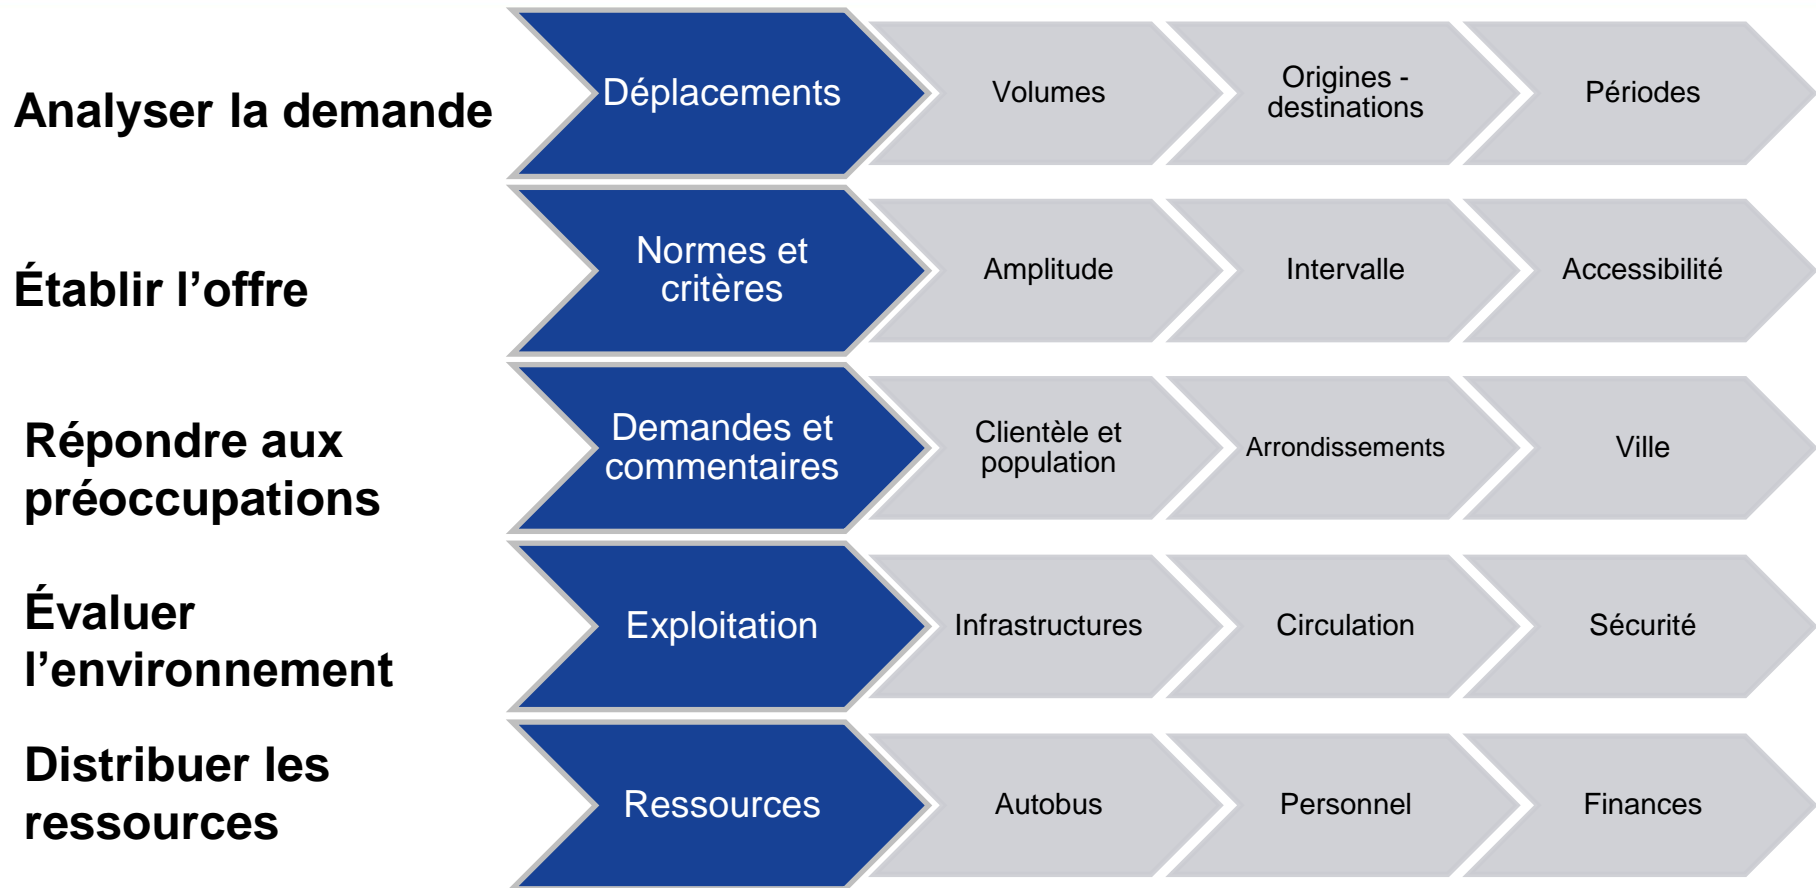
Analyser la demande

Déplacements

Volumes

Origines - destinations

Périodes

Établir l’offre

Normes et critères

Amplitude

Intervalle

Accessibilité

Répondre aux préoccupations

Demandes et commentaires

Clientèle et population

Arrondissements

Ville

Évaluer l’environnement

Exploitation

Infrastructures

Circulation

Sécurité

Distribuer les ressources

Ressources

Autobus

Personnel

Finances